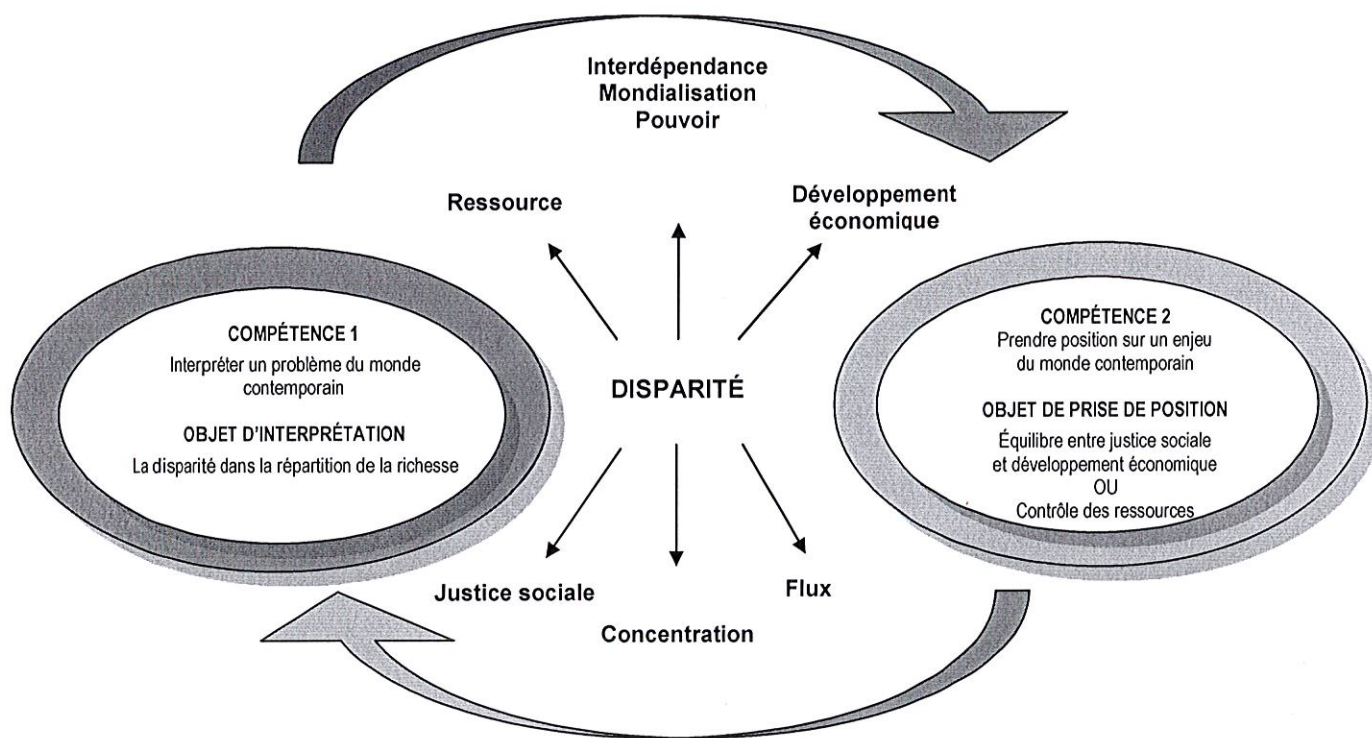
Interdépendance
Mondialisation
Pouvoir

Ressource

Développement économique

COMPÉTENCE 1
Interpréter un problème du monde contemporain

OBJET D'INTERPRÉTATION
La disparité dans la répartition de la richesse

DISPARITÉ

COMPÉTENCE 2
Prendre position sur un enjeu du monde contemporain

OBJET DE PRISE DE POSITION
Équilibre entre justice sociale et développement économique
OU
Contrôle des ressources

Justice sociale

Flux

Concentration